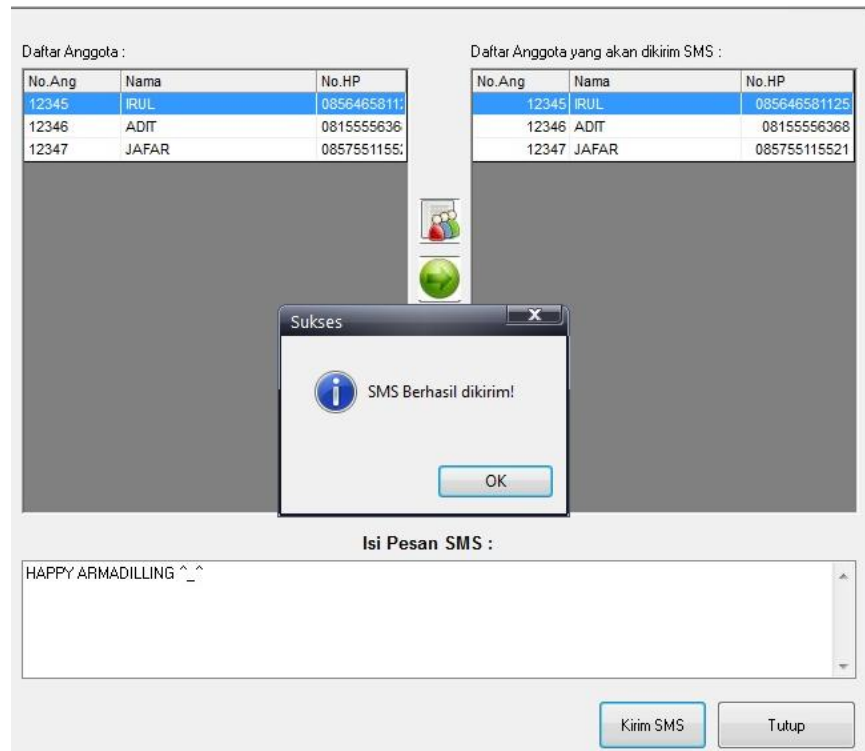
Daftar Anggota :

| No.Ang | Nama | No.HP |
|---|---|---|
| 12345 | IRUL | 0856465811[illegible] |
| 12346 | ADIT | 0815555636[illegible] |
| 12347 | JAFAR | 0857551155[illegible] |

Daftar Anggota yang akan dikirim SMS :

| No.Ang | Nama | No.HP |
|---|---|---|
| 12345 | IRUL | 085646581125 |
| 12346 | ADIT | 08155556368 |
| 12347 | JAFAR | 085755115521 |

Sukses

SMS Berhasil dikirim!

OK

Isi Pesan SMS :

HAPPY ARMADILLING ^_^

Kirim SMS

Tutup